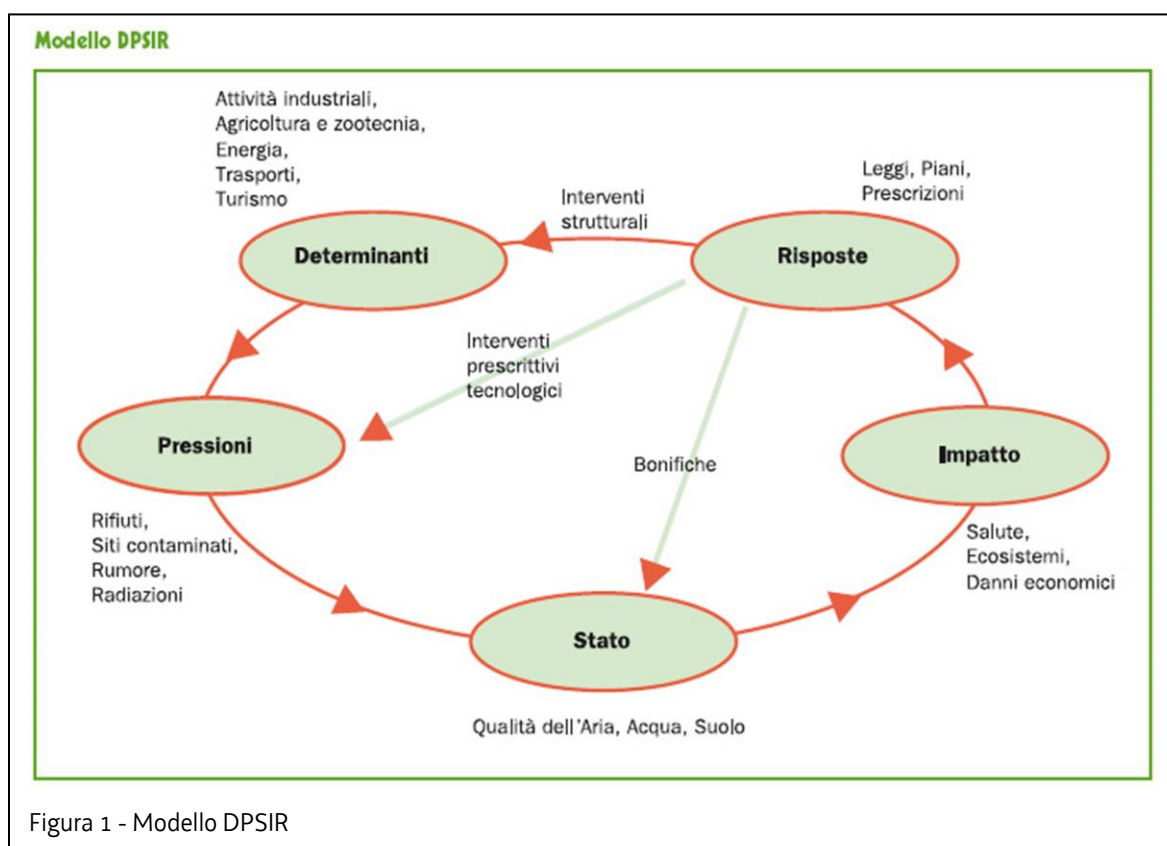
Modello DPSIR

Attività industriali,
Agricoltura e zootecnia,
Energia,
Trasporti,
Turismo

Leggi, Piani,
Prescrizioni

Interventi
strutturali

Determinanti

Risposte

Interventi
prescrittivi
tecnologici

Pressioni

Bonifiche

Impatto

Rifiuti,
Siti contaminati,
Rumore,
Radiazioni

Salute,
Ecosistemi,
Danni economici

Stato

Qualità dell'Aria, Acqua, Suolo

Figura 1 - Modello DPSIR